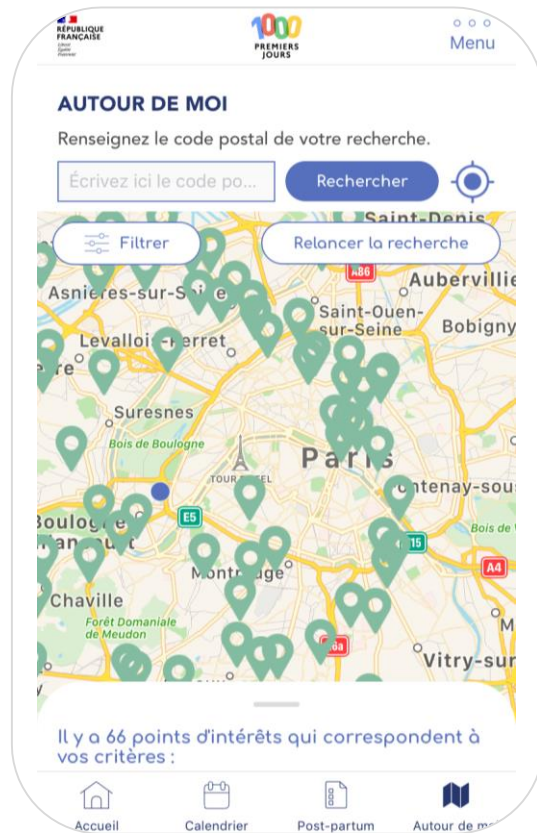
RÉPUBLIQUE FRANÇAISE
Liberté Égalité Fraternité

1000 PREMIERS JOURS

Menu

AUTOUR DE MOI

Renseignez le code postal de votre recherche.

Écrivez ici le code po...

Rechercher

Filtrer

Relancer la recherche

Saint-Denis
A86
Aubervilli
Asnières-sur-Se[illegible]
Saint-Ouen-sur-Seine
Bobigny
Levallo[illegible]erret
Suresnes
Bois de Boulogne
TOUR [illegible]EL
Paris
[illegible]ntenay-sou
Boulog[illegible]
E5
E15
Bois de V
A4
Montr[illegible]e
Chaville
Forêt Domaniale de Meudon
Vitry-sur

Il y a 66 points d'intérêts qui correspondent à vos critères :

Accueil
Calendrier
Post-partum
Autour de m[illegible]